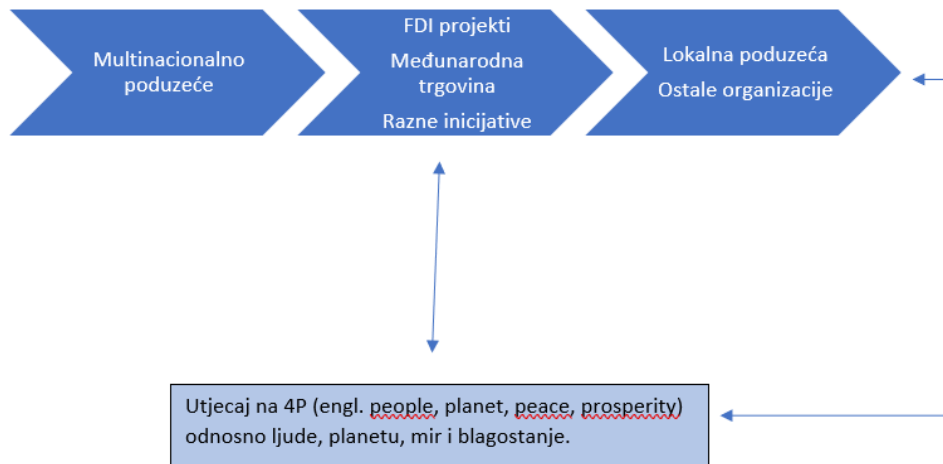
Multinacionalno poduzeće

FDI projekti

Međunarodna trgovina

Razne inicijative

Lokalna poduzeća

Ostale organizacije

Utjecaj na 4P (engl. people, planet, peace, prosperity) odnosno ljude, planetu, mir i blagostanje.